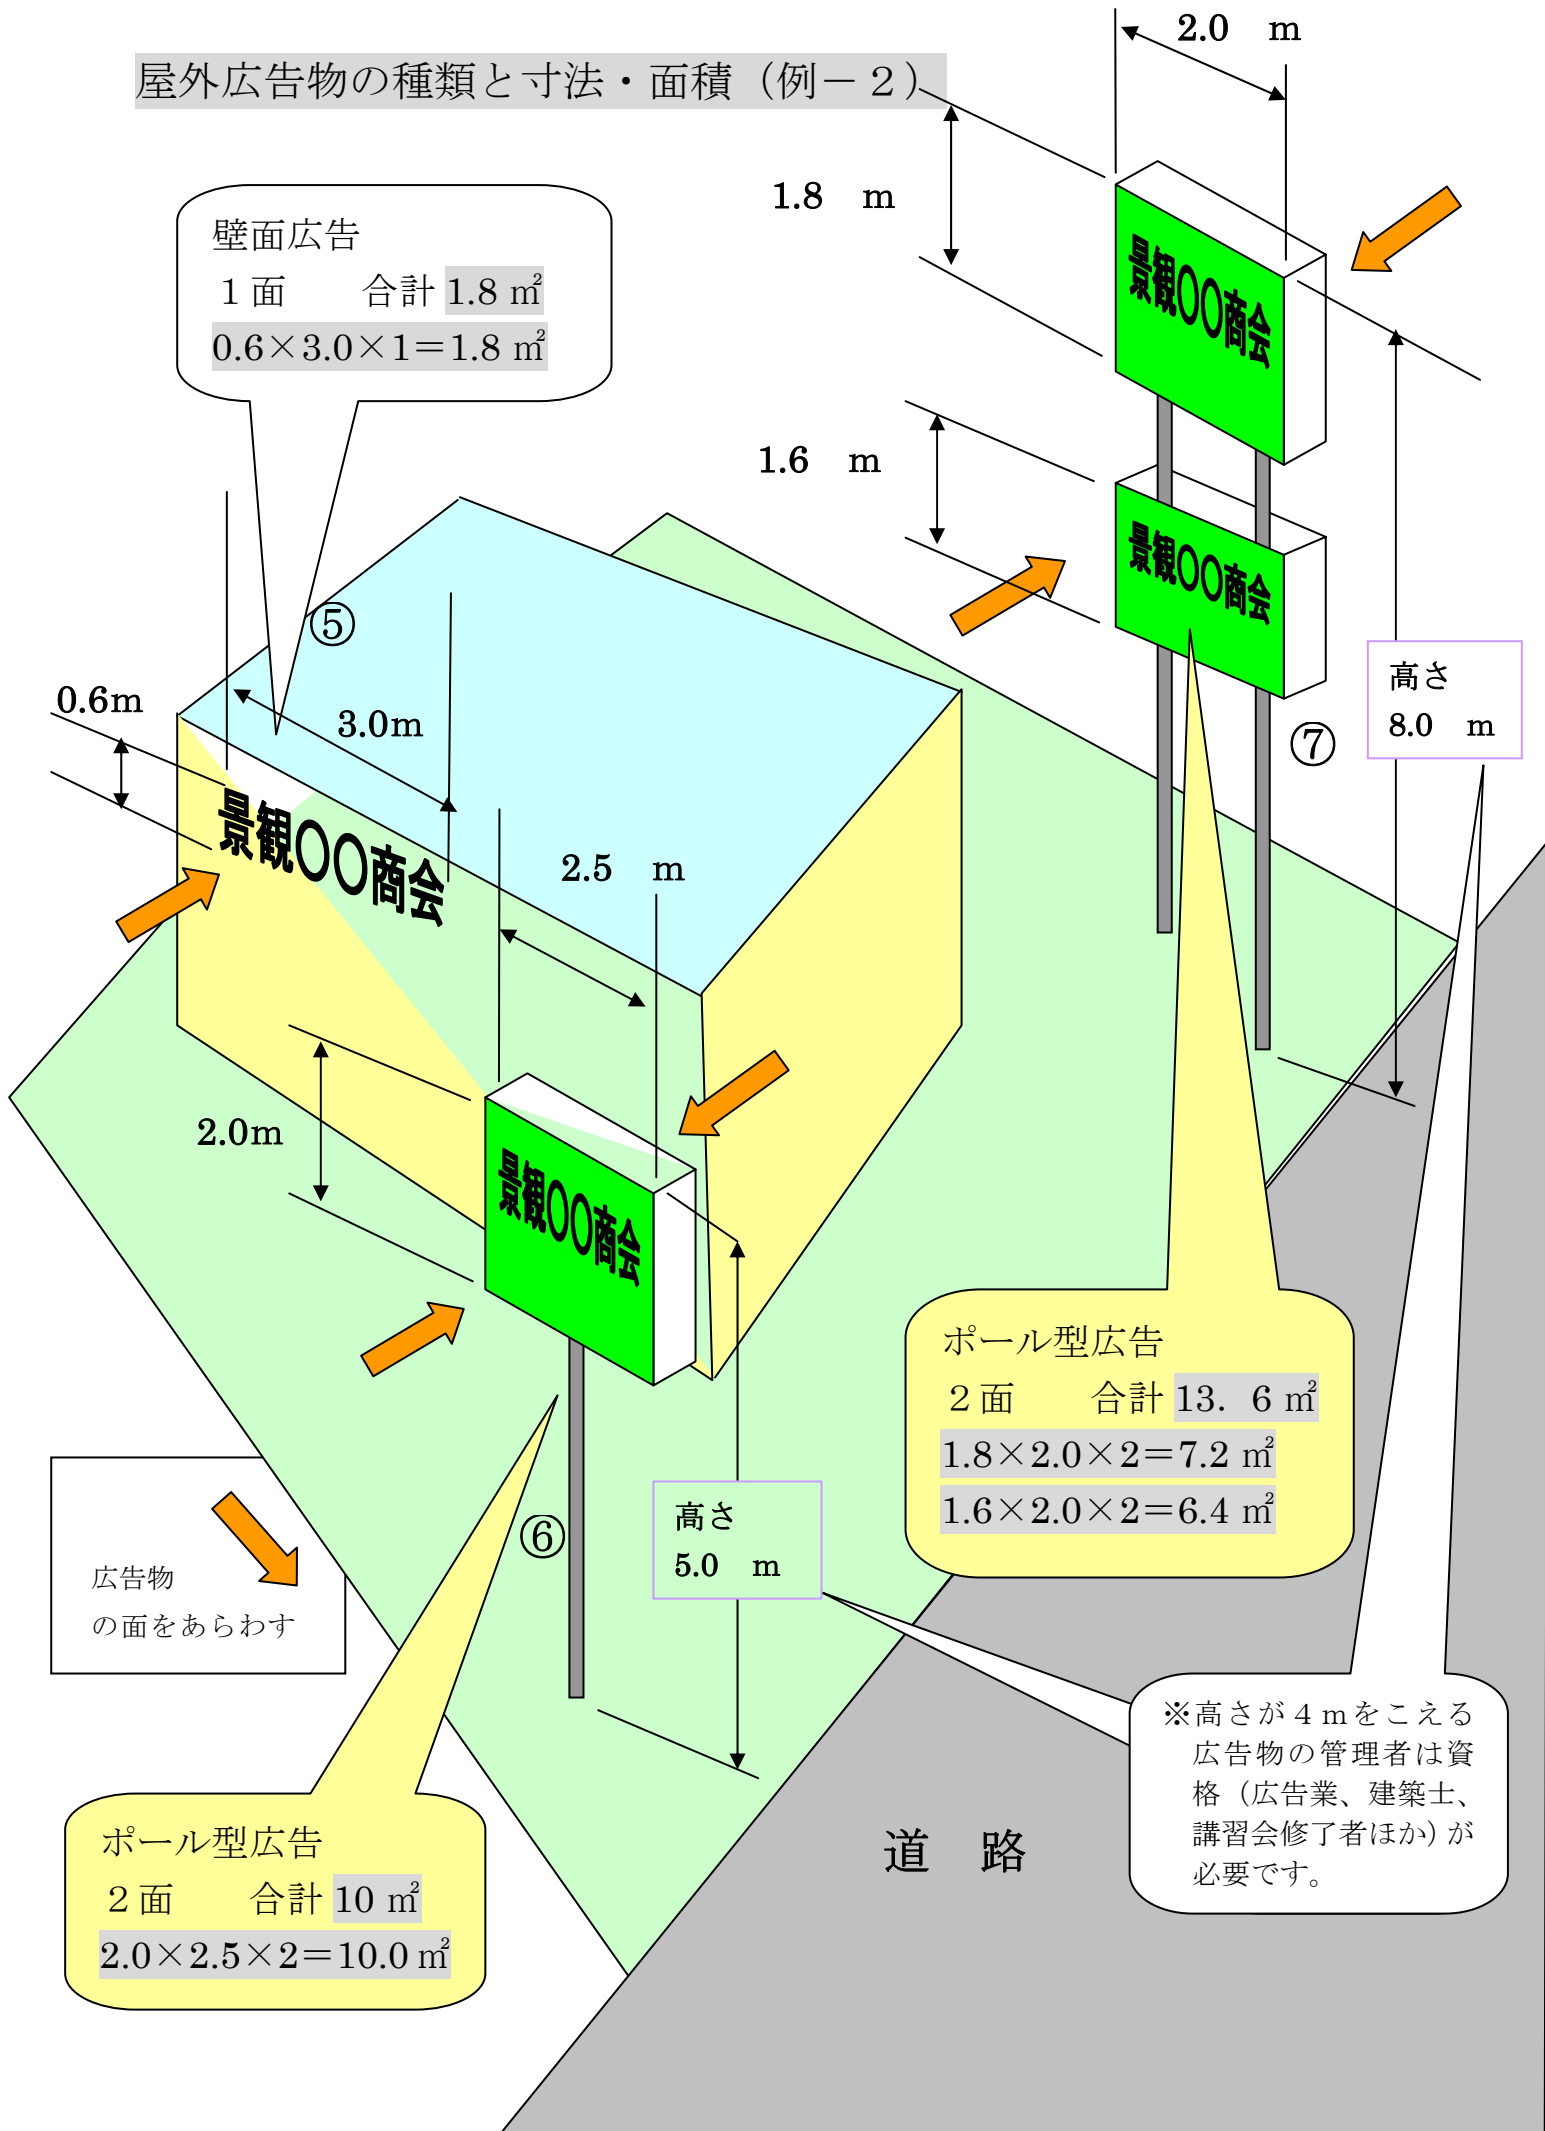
屋外広告物の種類と寸法・面積（例－２）

2.0　m

1.8　m

壁面広告
１面　　合計 1.8 ㎡
0.6×3.0×1＝1.8 ㎡

景観○○商会

1.6　m

景観○○商会

⑤

0.6m

3.0m

景観○○商会

高さ
8.0　m

⑦

2.5　m

2.0m

景観○○商会

ポール型広告
２面　　合計 13.６㎡
1.8×2.0×2＝7.2 ㎡
1.6×2.0×2＝6.4 ㎡

広告物
の面をあらわす

⑥

高さ
5.0　m

※高さが４ｍをこえる広告物の管理者は資格（広告業、建築士、講習会修了者ほか）が必要です。

道　路

ポール型広告
２面　　合計 10 ㎡
2.0×2.5×2＝10.0 ㎡